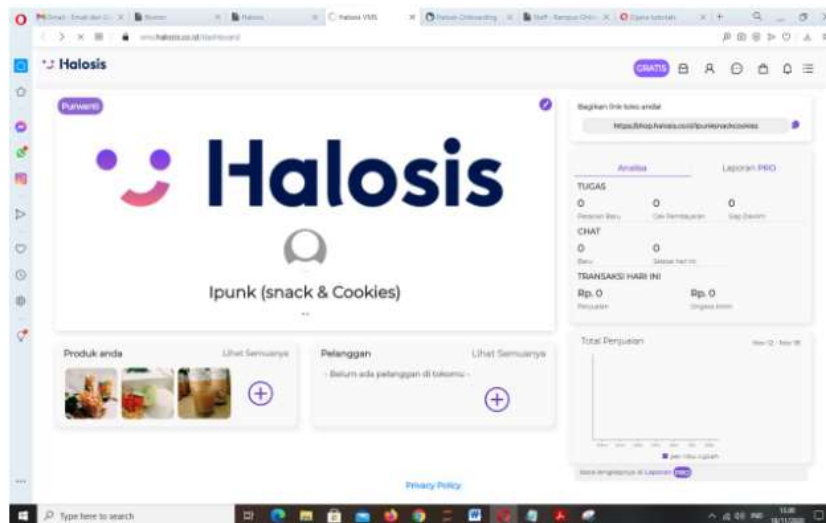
Halosis

GRATIS

Purwanti

Halosis

Ipunk (snack & Cookies)

...

Bagikan link toko anda!

https://shop.halosis.co.id/ipunksnackcookies

Analisa

Laporan PRO

TUGAS

0
Pesanan Baru

0
Cek Pembayaran

0
Siap Dikirim

CHAT

0
Baru

0
Selesai hari ini

TRANSAKSI HARI INI

Rp. 0
Penjualan

Rp. 0
Ongkos Kirim

Total Penjualan

Produk anda

Lihat Semuanya

Pelanggan

Lihat Semuanya

- Belum ada pelanggan di tokomu -

Privacy Policy

Type here to search